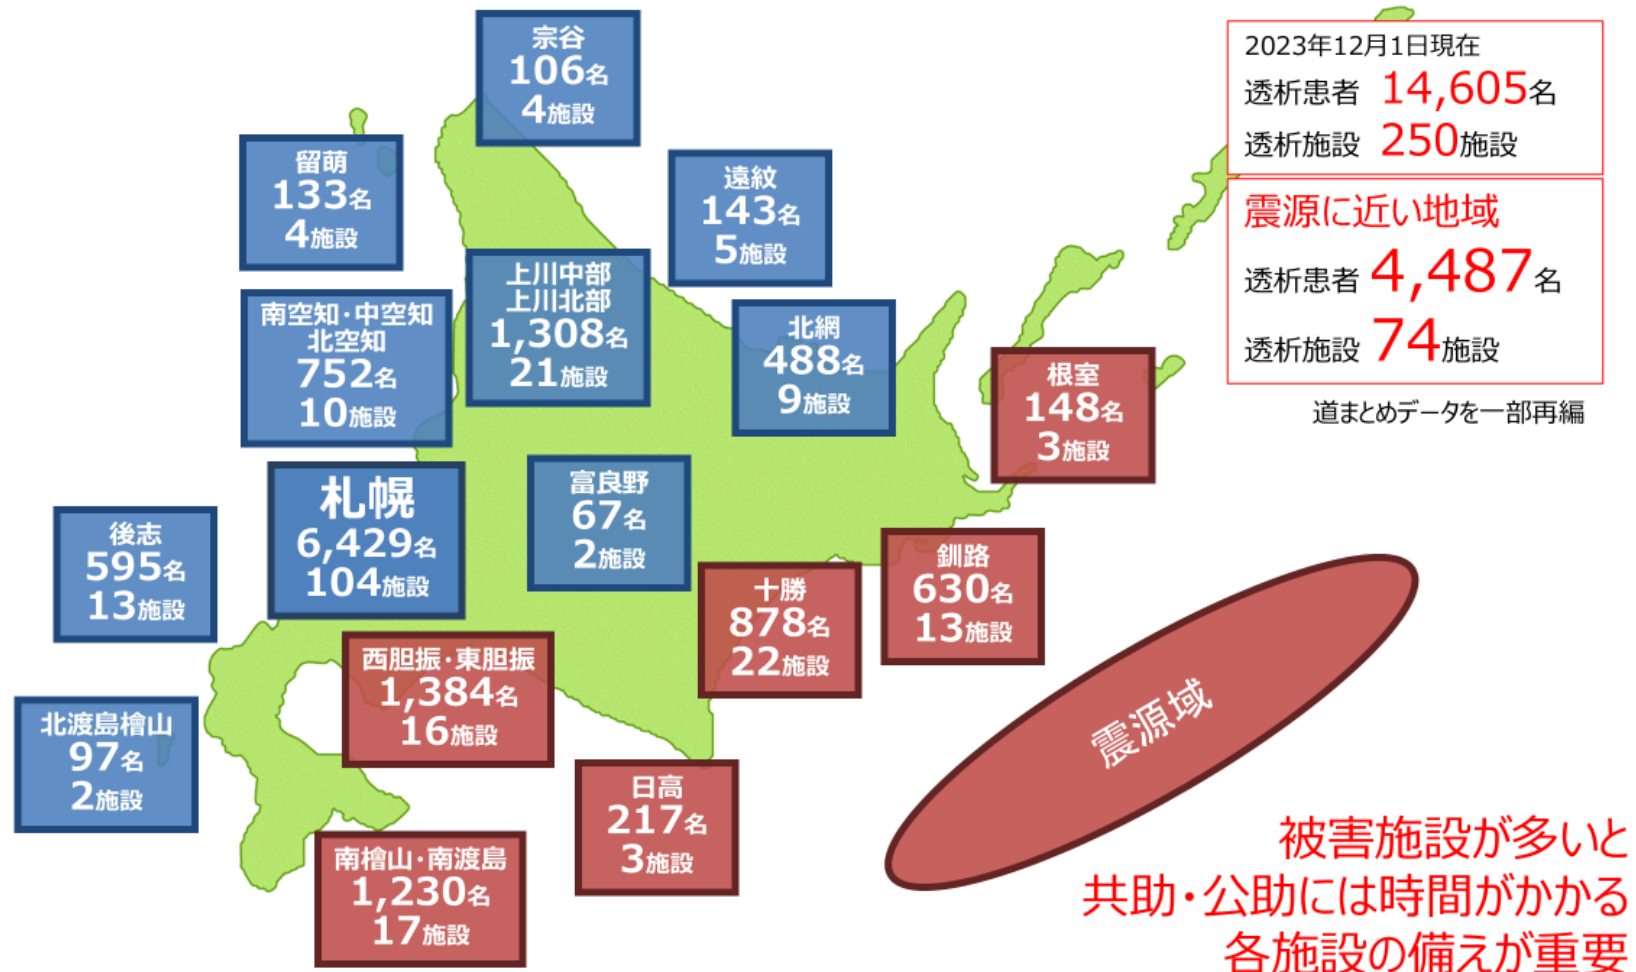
宗谷
106名
4施設

留萌
133名
4施設

遠紋
143名
5施設

上川中部
上川北部
1,308名
21施設

南空知・中空知
北空知
752名
10施設

北網
488名
9施設

根室
148名
3施設

札幌
6,429名
104施設

富良野
67名
2施設

後志
595名
13施設

釧路
630名
13施設

十勝
878名
22施設

西胆振・東胆振
1,384名
16施設

北渡島檜山
97名
2施設

日高
217名
3施設

南檜山・南渡島
1,230名
17施設

2023年12月1日現在
透析患者 14,605名
透析施設 250施設

震源に近い地域
透析患者 4,487名
透析施設 74施設

道まとめデータを一部再編

震源域

被害施設が多いと
共助・公助には時間がかかる
各施設の備えが重要